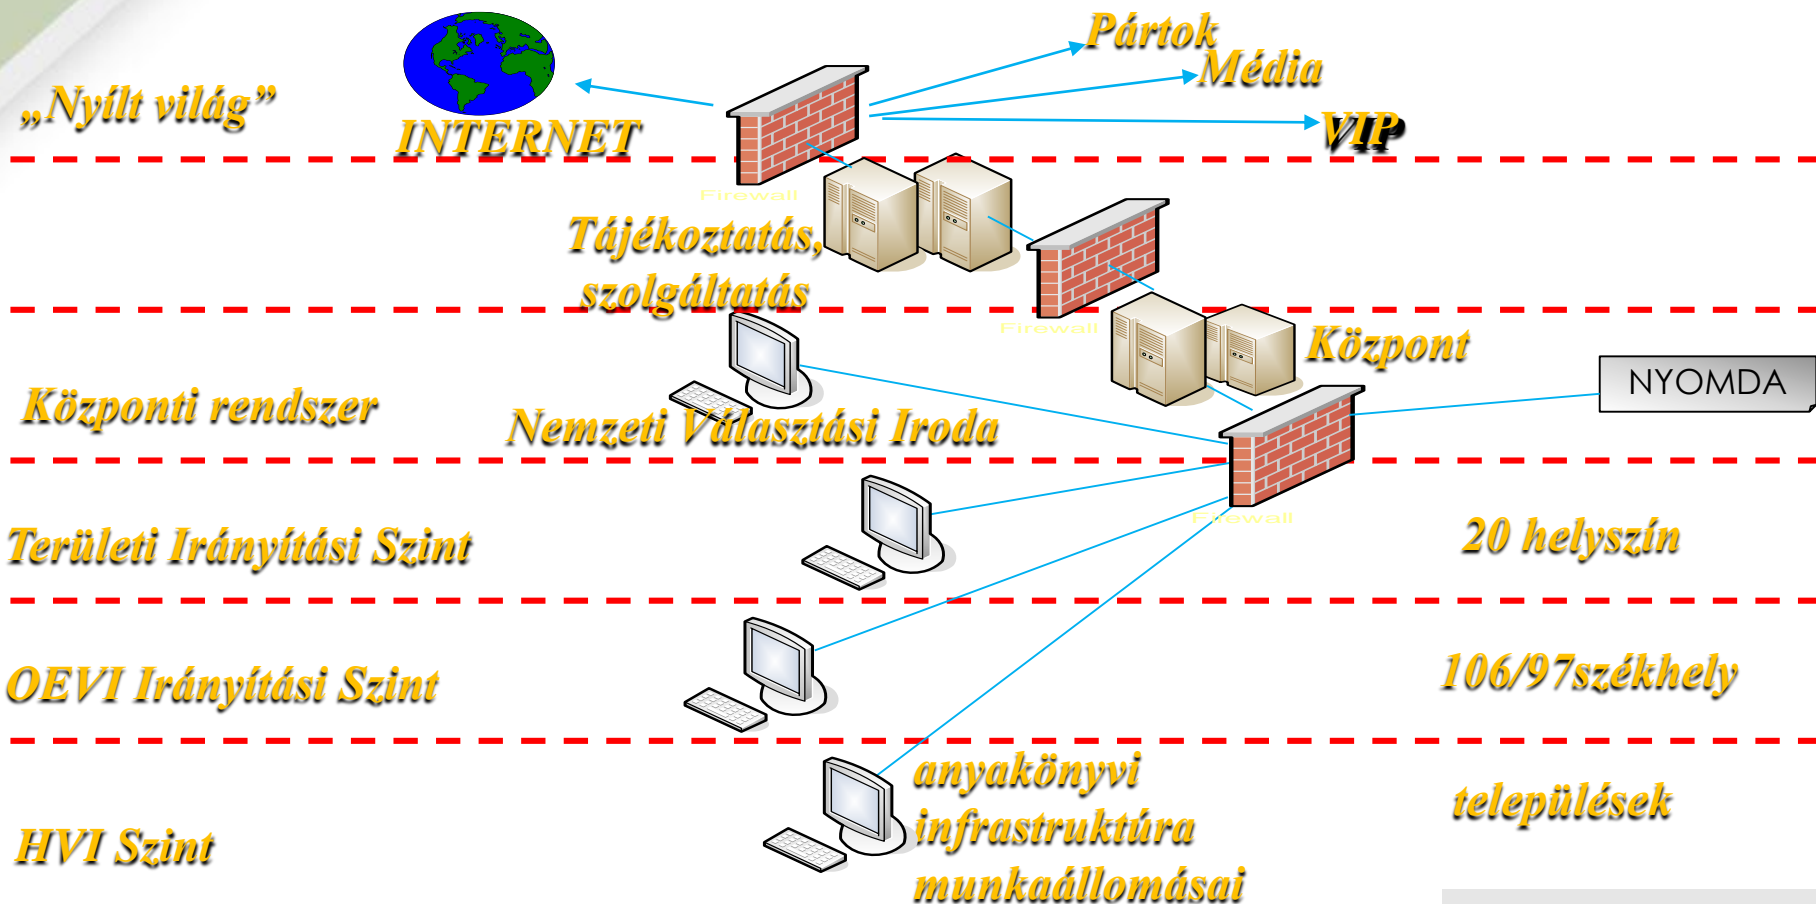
„Nyílt világ”

INTERNET

Pártok

Média

VIP

Firewall

Tájékoztatás, szolgáltatás

Firewall

Központ

NYOMDA

Központi rendszer

Nemzeti Választási Iroda

Firewall

Területi Irányítási Szint

20 helyszín

OEVI Irányítási Szint

106/97székhely

anyakönyvi infrastruktúra munkaállomásai

települések

HVI Szint